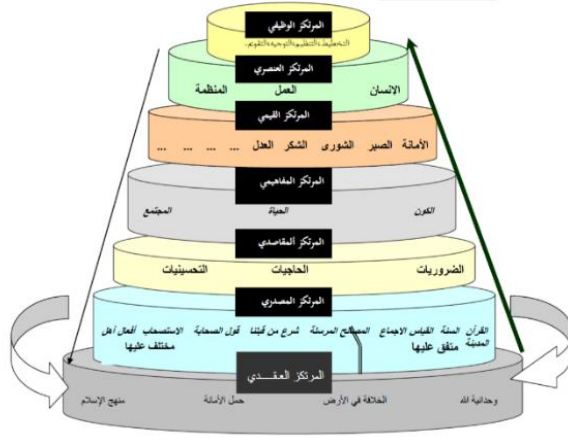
المرتكز الوظيفي
التخطيط،التنظيم،التوجيه،التقويم.

المرتكز العنصري
الانسان العمل المنظمة

المرتكز القيمي
الأمانة الصبر الشورى الشكر العدل ... ... ...

المرتكز المفاهيمي
الكون الحياة المجتمع

المرتكز المقاصدي
الضروريات الحاجيات التحسينيات

المرتكز المصدري
القرآن السنة القياس الاجماع متفق عليها
المصالح المرسلة شرع من قبلنا قول الصحابة الاستصحاب العمل أهل المدينة مختلف عليها

المرتكز العقـــدي
وحدانية الله الخلافة في الأرض حمل الأمانة منهج الإسلام